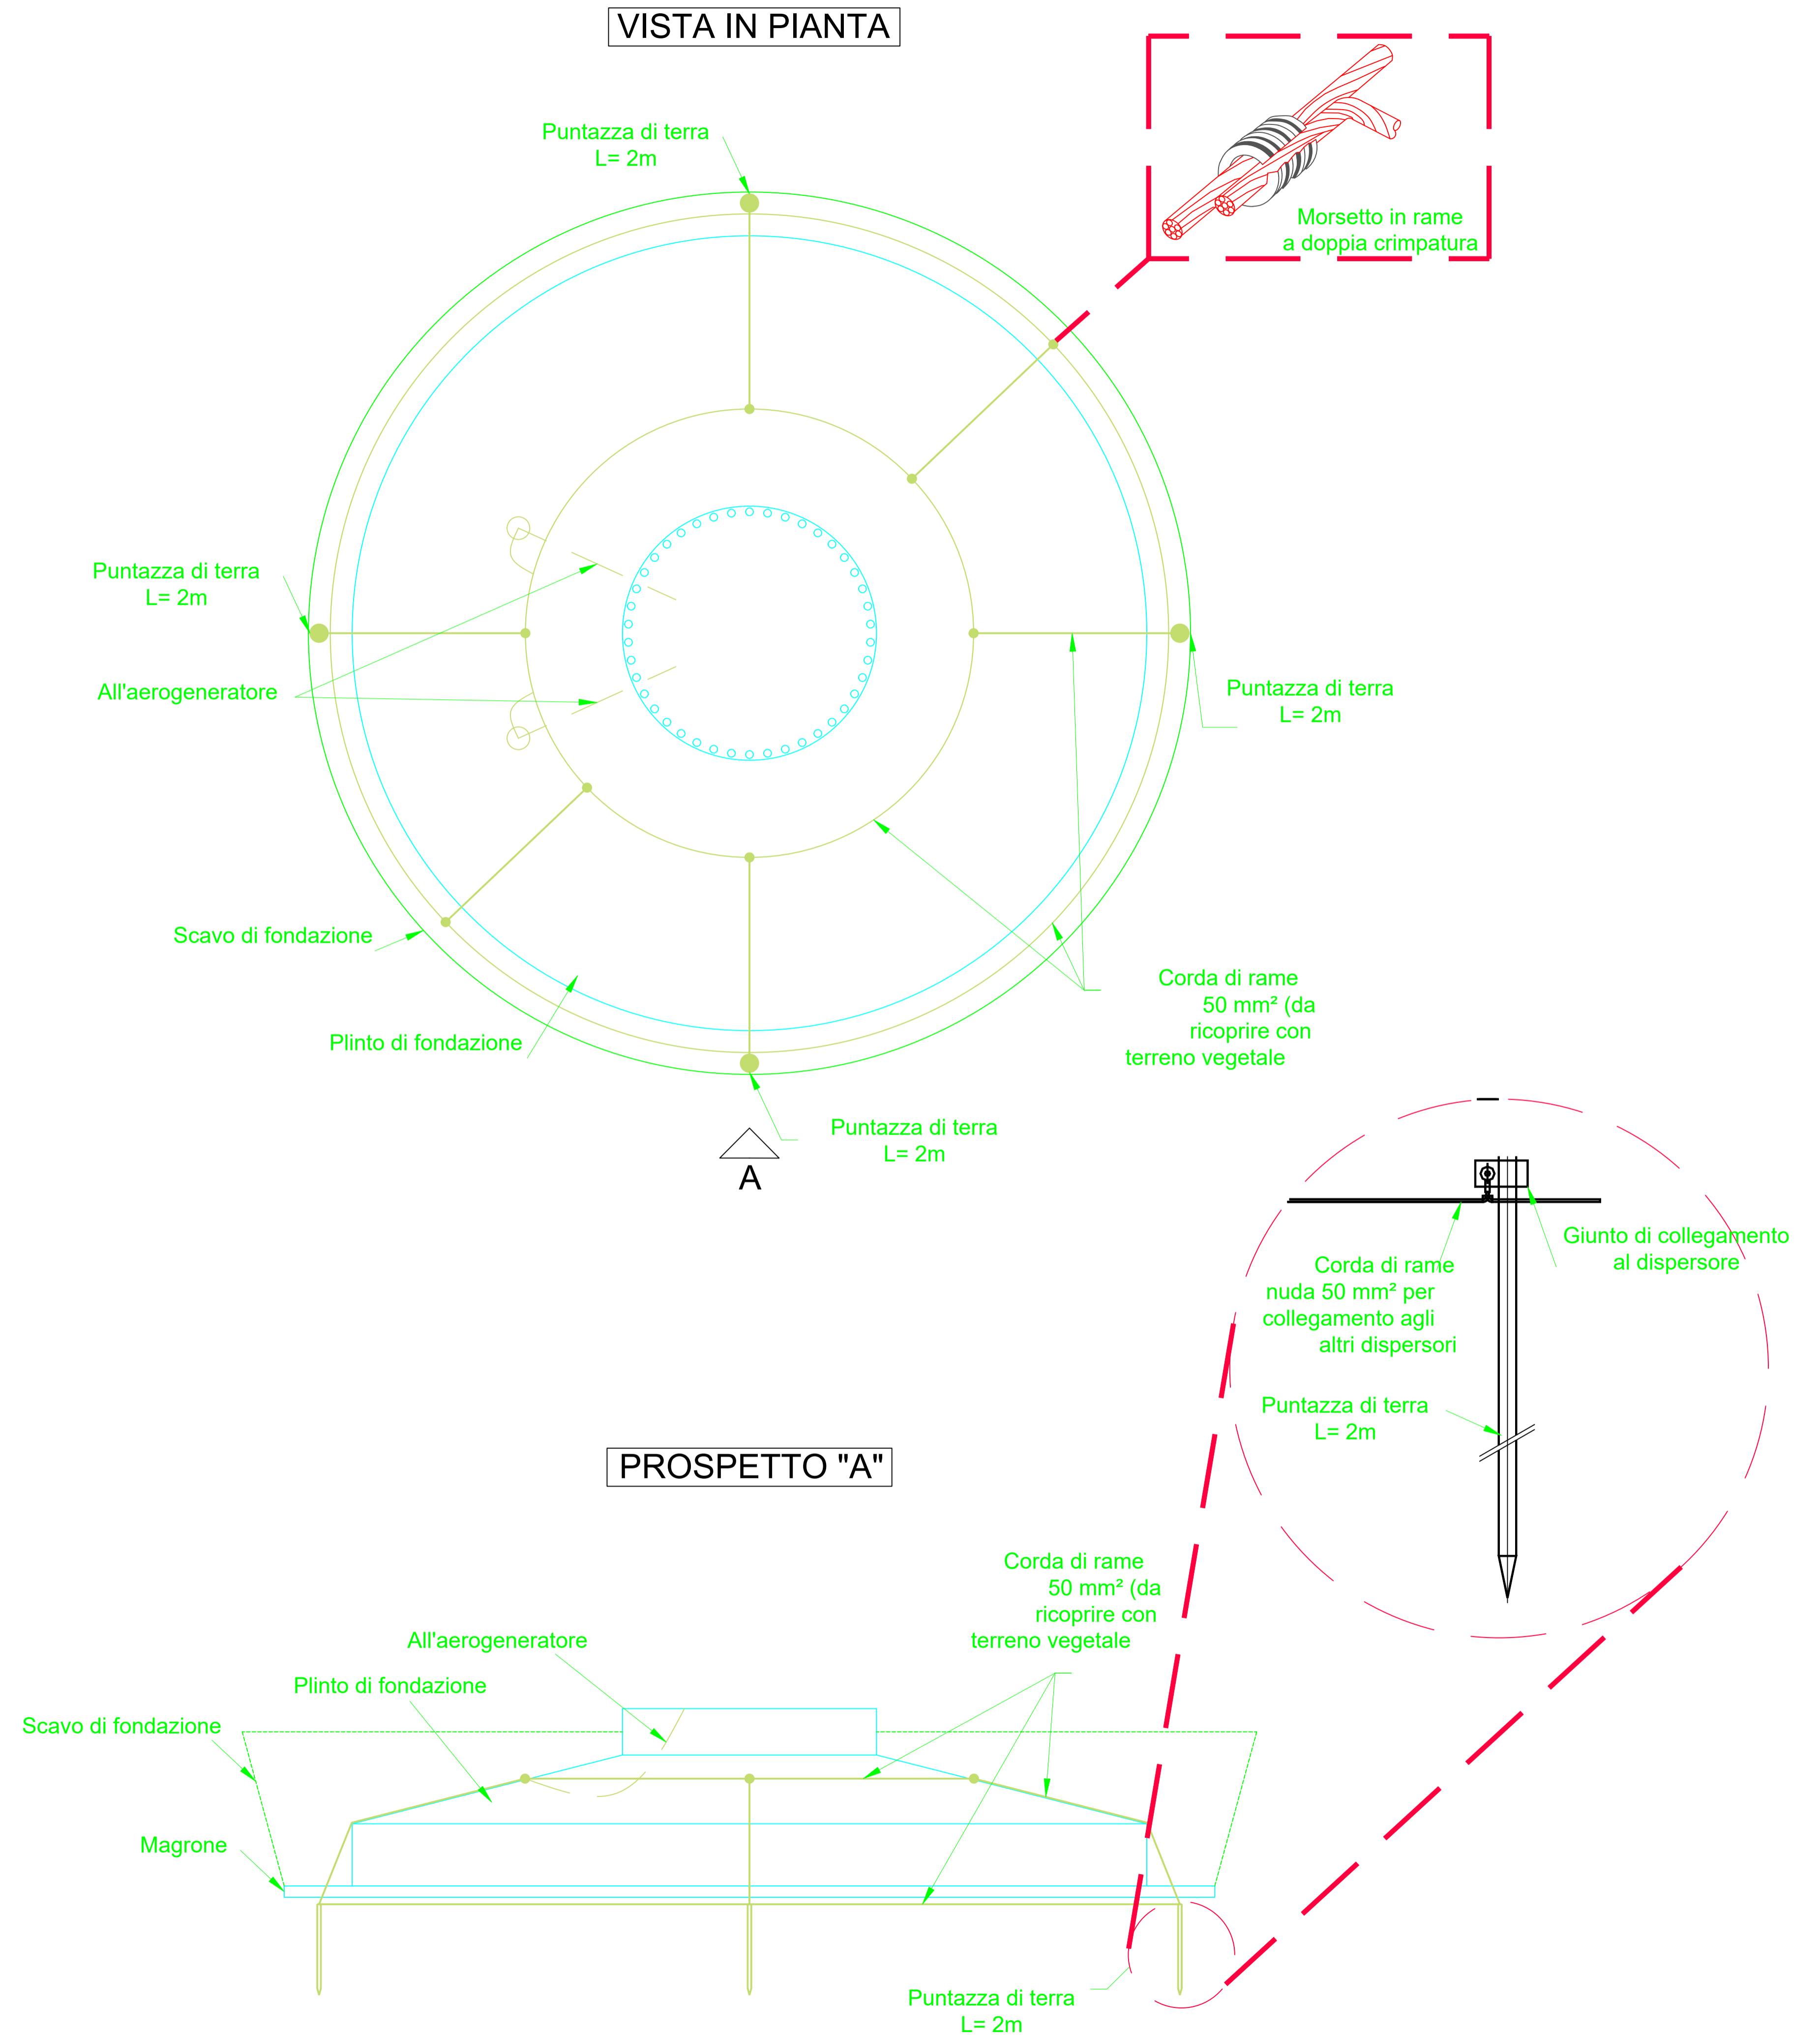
VISTA IN PIANTA

Morsetto in rame
a doppia crimpatura

Puntazza di terra
L= 2m

Puntazza di terra
L= 2m

All'aerogeneratore

Puntazza di terra
L= 2m

Scavo di fondazione

Plinto di fondazione

Corda di rame
50 mm² (da
ricoprire con
terreno vegetale

Puntazza di terra
L= 2m

A

Giunto di collegamento
al dispersore

Corda di rame
nuda 50 mm² per
collegamento agli
altri dispersori

Puntazza di terra
L= 2m

PROSPETTO "A"

Corda di rame
50 mm² (da
ricoprire con
terreno vegetale

All'aerogeneratore

Plinto di fondazione

Scavo di fondazione

Magrone

Puntazza di terra
L= 2m